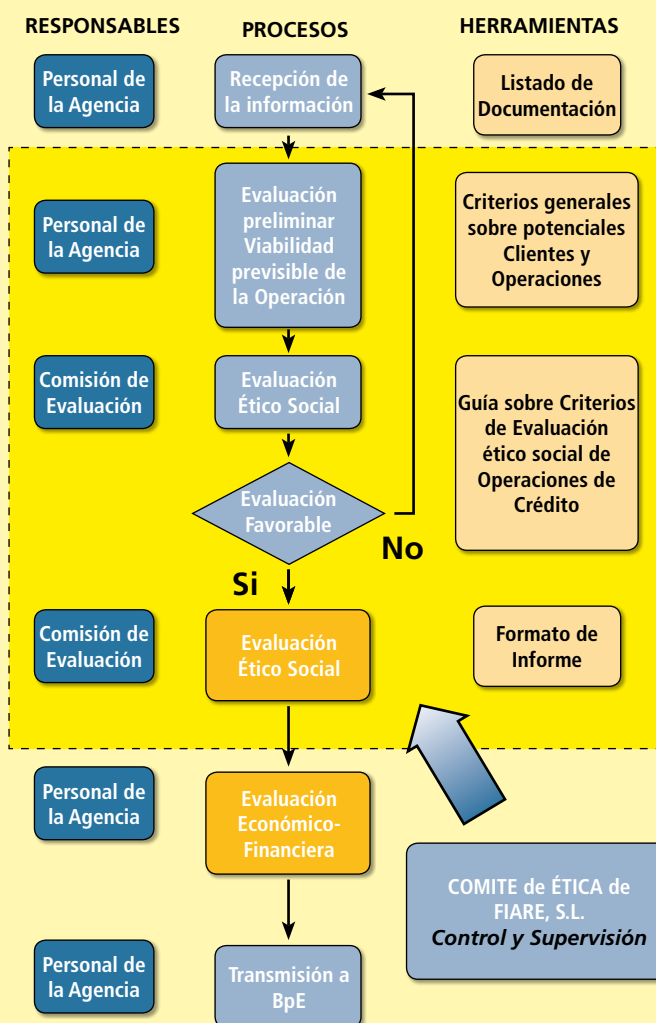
RESPONSABLES

PROCESOS

HERRAMIENTAS

Personal de la Agencia

Recepción de la información

Listado de Documentación

Personal de la Agencia

Evaluación preliminar Viabilidad previsible de la Operación

Criterios generales sobre potenciales Clientes y Operaciones

Comisión de Evaluación

Evaluación Ético Social

Guía sobre Criterios de Evaluación ético social de Operaciones de Crédito

Evaluación Favorable

No

Si

Comisión de Evaluación

Evaluación Ético Social

Formato de Informe

Personal de la Agencia

Evaluación Económico-Financiera

COMITE de ÉTICA de FIARE, S.L.
Control y Supervisión

Personal de la Agencia

Transmisión a BpE